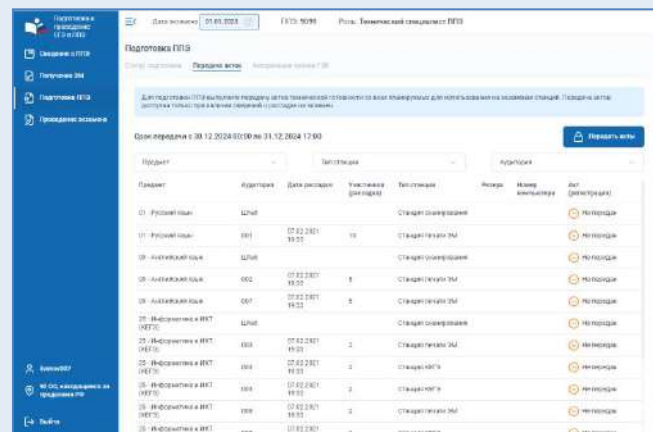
Подготовка и проведение ЕГЭ в ППЭ

Сведения о ППЭ

Получение ЭМ

Подготовка ППЭ

Проведение экзамена

Дата экзамена 01.01.2023

ППЭ: 5099

Роль: Технический специалист ППЭ

Подготовка ППЭ

Статус подготовки

Передача актов

Авторизация членов ГЭК

Для подготовки ППЭ выполните передачу актов технической готовности со всех планируемых для использования на экзамене станций. Передача актов доступна только при наличии сведений о рассадке на экзамене.

Срок передачи с 30.12.2024 00:00 по 31.12.2024 12:00

Передать акты

Предмет

Тип станции

Аудитория

| Предмет | Аудитория | Дата рассадки | Участников (по садке) | Тип станции | Резерв | Номер компьютера | Акт (регистрации) |
|---|---|---|---|---|---|---|---|
| 01 - Русский язык | Штаб | | | Станция сканирования | | | Не передан |
| 01 - Русский язык | 001 | 07.02.2021 19:55 | 15 | Станция печати ЭМ | | | Не передан |
| 09 - Английский язык | Штаб | | | Станция сканирования | | | Не передан |
| 09 - Английский язык | 002 | 07.02.2021 19:55 | 5 | Станция печати ЭМ | | | Не передан |
| 09 - Английский язык | 007 | 07.02.2021 19:55 | 5 | Станция печати ЭМ | | | Не передан |
| 25 - Информатика и ИКТ (КЕГЭ) | Штаб | | | Станция сканирования | | | Не передан |
| 25 - Информатика и ИКТ (КЕГЭ) | 003 | 07.02.2021 19:55 | 2 | Станция печати ЭМ | | | Не передан |
| 25 - Информатика и ИКТ (КЕГЭ) | 003 | 07.02.2021 19:55 | 2 | Станция КЕГЭ | | | Не передан |
| 25 - Информатика и ИКТ (КЕГЭ) | 003 | 07.02.2021 19:55 | 2 | Станция КЕГЭ | | | Не передан |
| 25 - Информатика и ИКТ (КЕГЭ) | 003 | 07.02.2021 19:55 | 2 | Станция печати ЭМ | | | Не передан |
| 25 - Информатика и ИКТ | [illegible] | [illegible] | | | | | |

Базовый

ФГ ОО, находящиеся за пределами РФ

Выйти